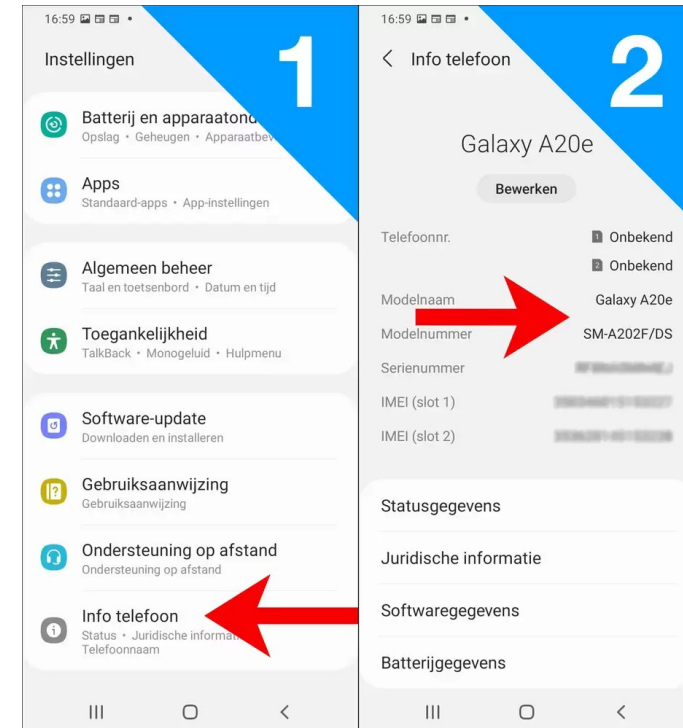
16:59

Instellingen

1

Batterij en apparaatond
Opslag • Geheugen • Apparaatbe

Apps
Standaard-apps • App-instellingen

Algemeen beheer
Taal en toetsenbord • Datum en tijd

Toegankelijkheid
TalkBack • Monogeluid • Hulpmenu

Software-update
Downloaden en installeren

Gebruiksaanwijzing
Gebruiksaanwijzing

Ondersteuning op afstand
Ondersteuning op afstand

Info telefoon
Status • Juridische informat
Telefoonnaam

16:59

< Info telefoon

2

Galaxy A20e

Bewerken

Telefoonnr. 1 Onbekend
2 Onbekend

Modelnaam Galaxy A20e

Modelnummer SM-A202F/DS

Serienummer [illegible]

IMEI (slot 1) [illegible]

IMEI (slot 2) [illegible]

Statusgegevens

Juridische informatie

Softwaregegevens

Batterijgegevens